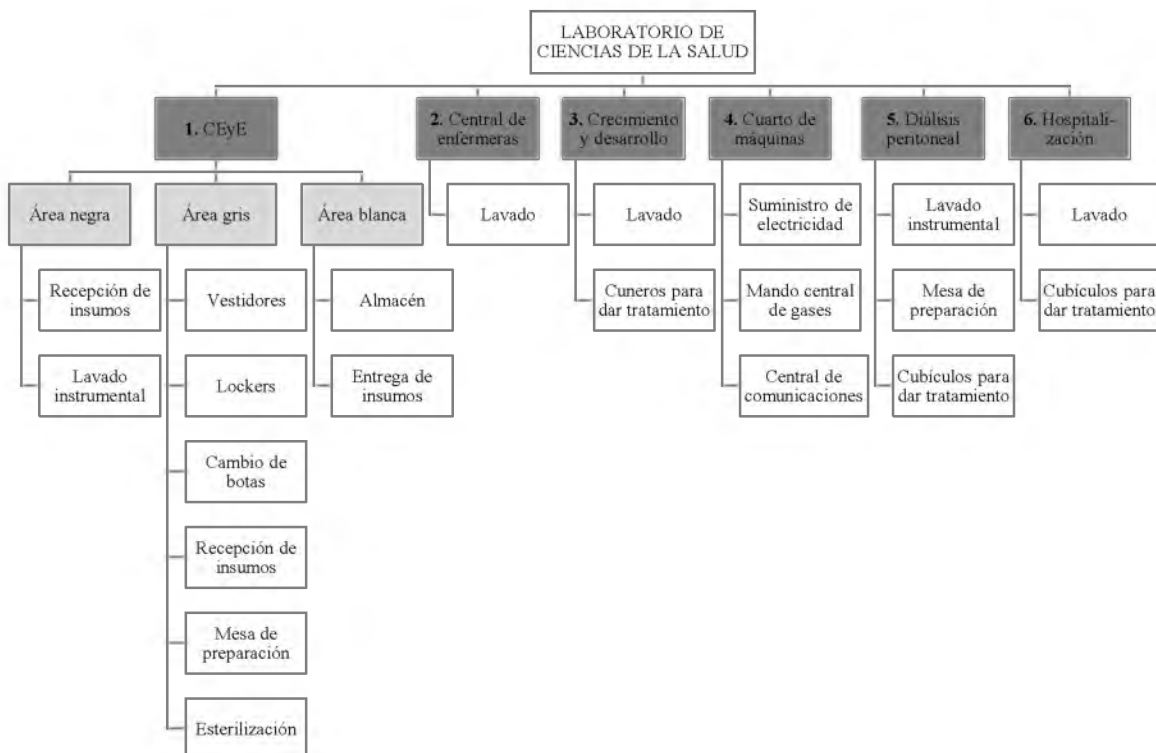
LABORATORIO DE CIENCIAS DE LA SALUD

1. CEyE

Área negra

Recepción de insumos

Lavado instrumental

Área gris

Vestidores

Lockers

Cambio de botas

Recepción de insumos

Mesa de preparación

Esterilización

Área blanca

Almacén

Entrega de insumos

2. Central de enfermeras

Lavado

3. Crecimiento y desarrollo

Lavado

Cuneros para dar tratamiento

4. Cuarto de máquinas

Suministro de electricidad

Mando central de gases

Central de comunicaciones

5. Diálisis peritoneal

Lavado instrumental

Mesa de preparación

Cubículos para dar tratamiento

6. Hospitalización

Lavado

Cubículos para dar tratamiento